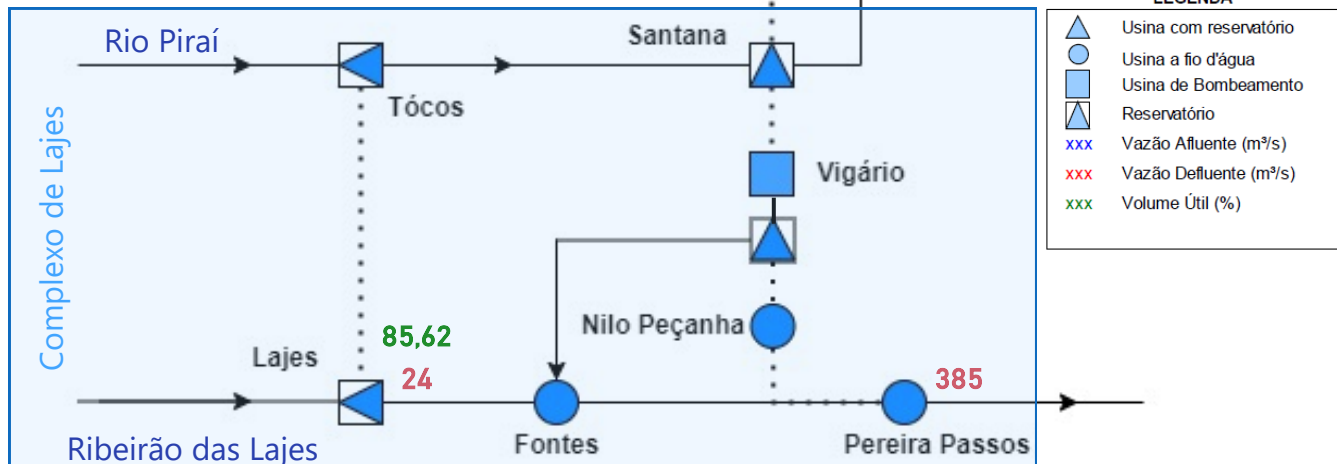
Rio Piraí
Santana
Tócos
Vigário
Complexo de Lajes
Nilo Peçanha
85,62
Lajes
24
385
Fontes
Pereira Passos
Ribeirão das Lajes

LEGENDA
Usina com reservatório
Usina a fio d'água
Usina de Bombeamento
Reservatório
xxx Vazão Afluente (m³/s)
xxx Vazão Defluente (m³/s)
xxx Volume Útil (%)